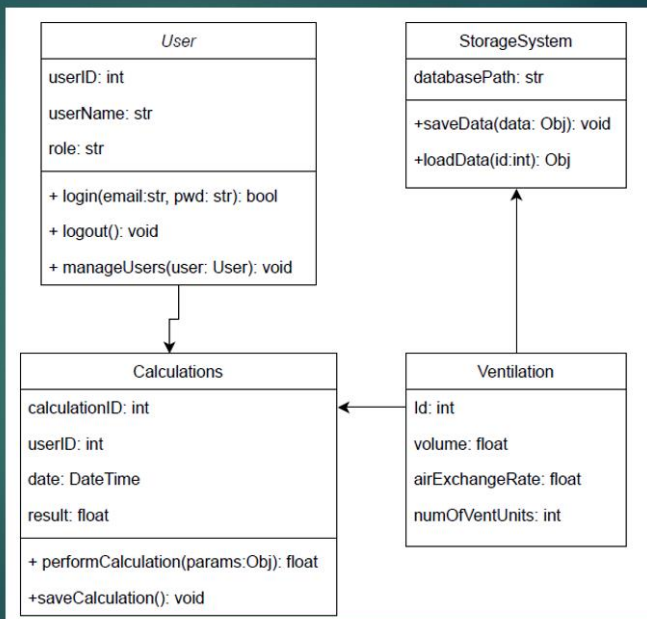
User

userID: int

userName: str

role: str

+ login(email:str, pwd: str): bool

+ logout(): void

+ manageUsers(user: User): void

StorageSystem

databasePath: str

+saveData(data: Obj): void

+loadData(id:int): Obj

Calculations

calculationID: int

userID: int

date: DateTime

result: float

+ performCalculation(params:Obj): float

+saveCalculation(): void

Ventilation

Id: int

volume: float

airExchangeRate: float

numOfVentUnits: int